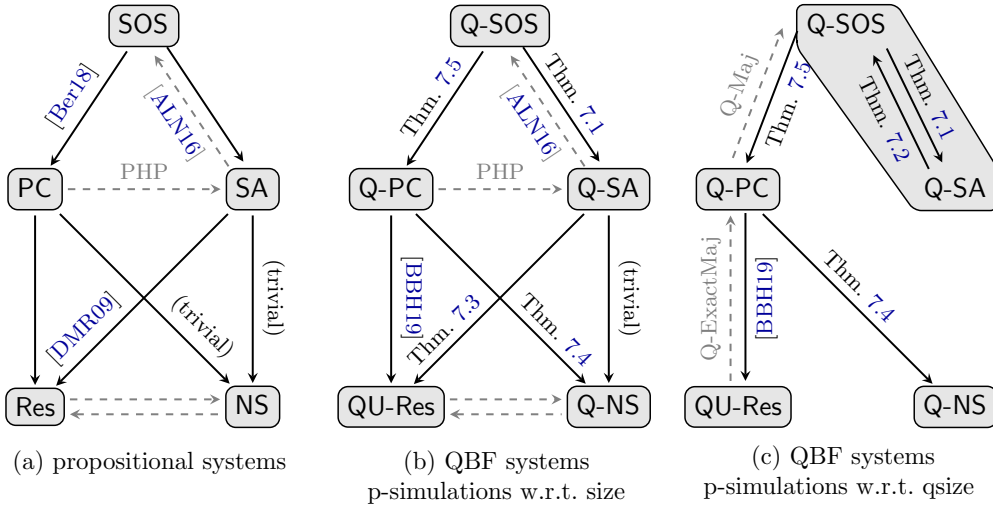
SOS
[Ber18]
[ALN16]
PC
PHP
SA
[DMR09]
(trivial)
(trivial)
Res
NS

(a) propositional systems

Q-SOS
Thm. 7.5
[ALN16]
Thm. 7.1
Q-PC
PHP
Q-SA
[BBH19]
Thm. 7.3
Thm. 7.4
(trivial)
QU-Res
Q-NS

(b) QBF systems p-simulations w.r.t. size

Q-SOS
Q-Maj
Thm. 7.5
Thm. 7.2
Thm. 7.1
Q-PC
Q-SA
Q-ExactMaj
[BBH19]
Thm. 7.4
QU-Res
Q-NS

(c) QBF systems p-simulations w.r.t. qsize